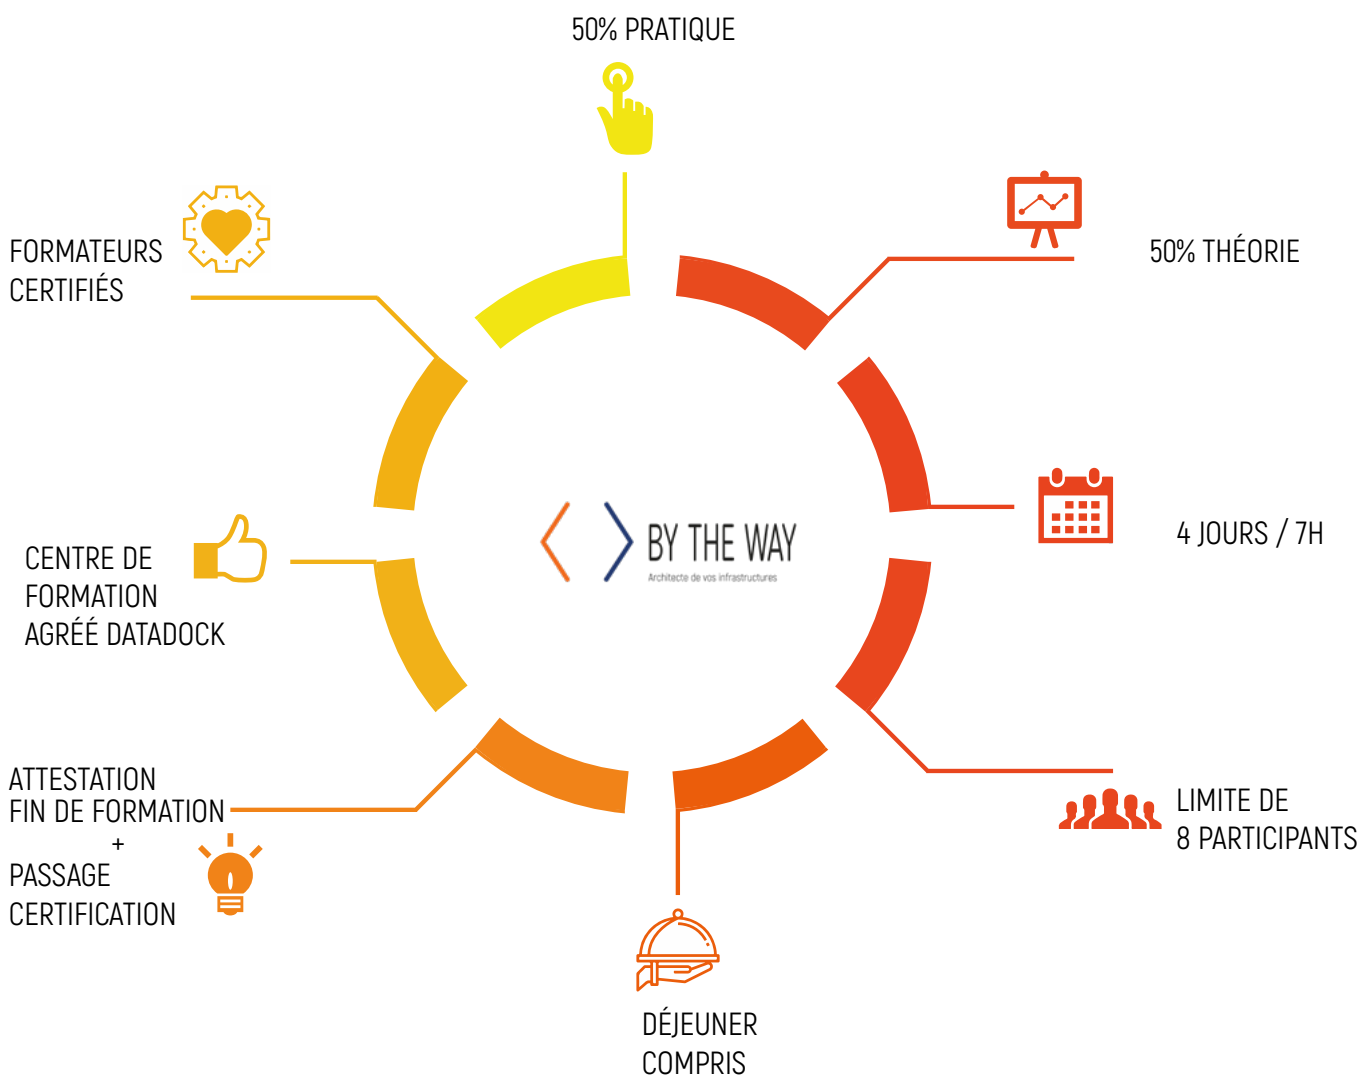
50% PRATIQUE

FORMATEURS
CERTIFIÉS

50% THÉORIE

BY THE WAY
Architecte de vos infrastructures

CENTRE DE
FORMATION
AGRÉÉ DATADOCK

4 JOURS / 7H

ATTESTATION
FIN DE FORMATION
+
PASSAGE
CERTIFICATION

LIMITE DE
8 PARTICIPANTS

DÉJEUNER
COMPRIS